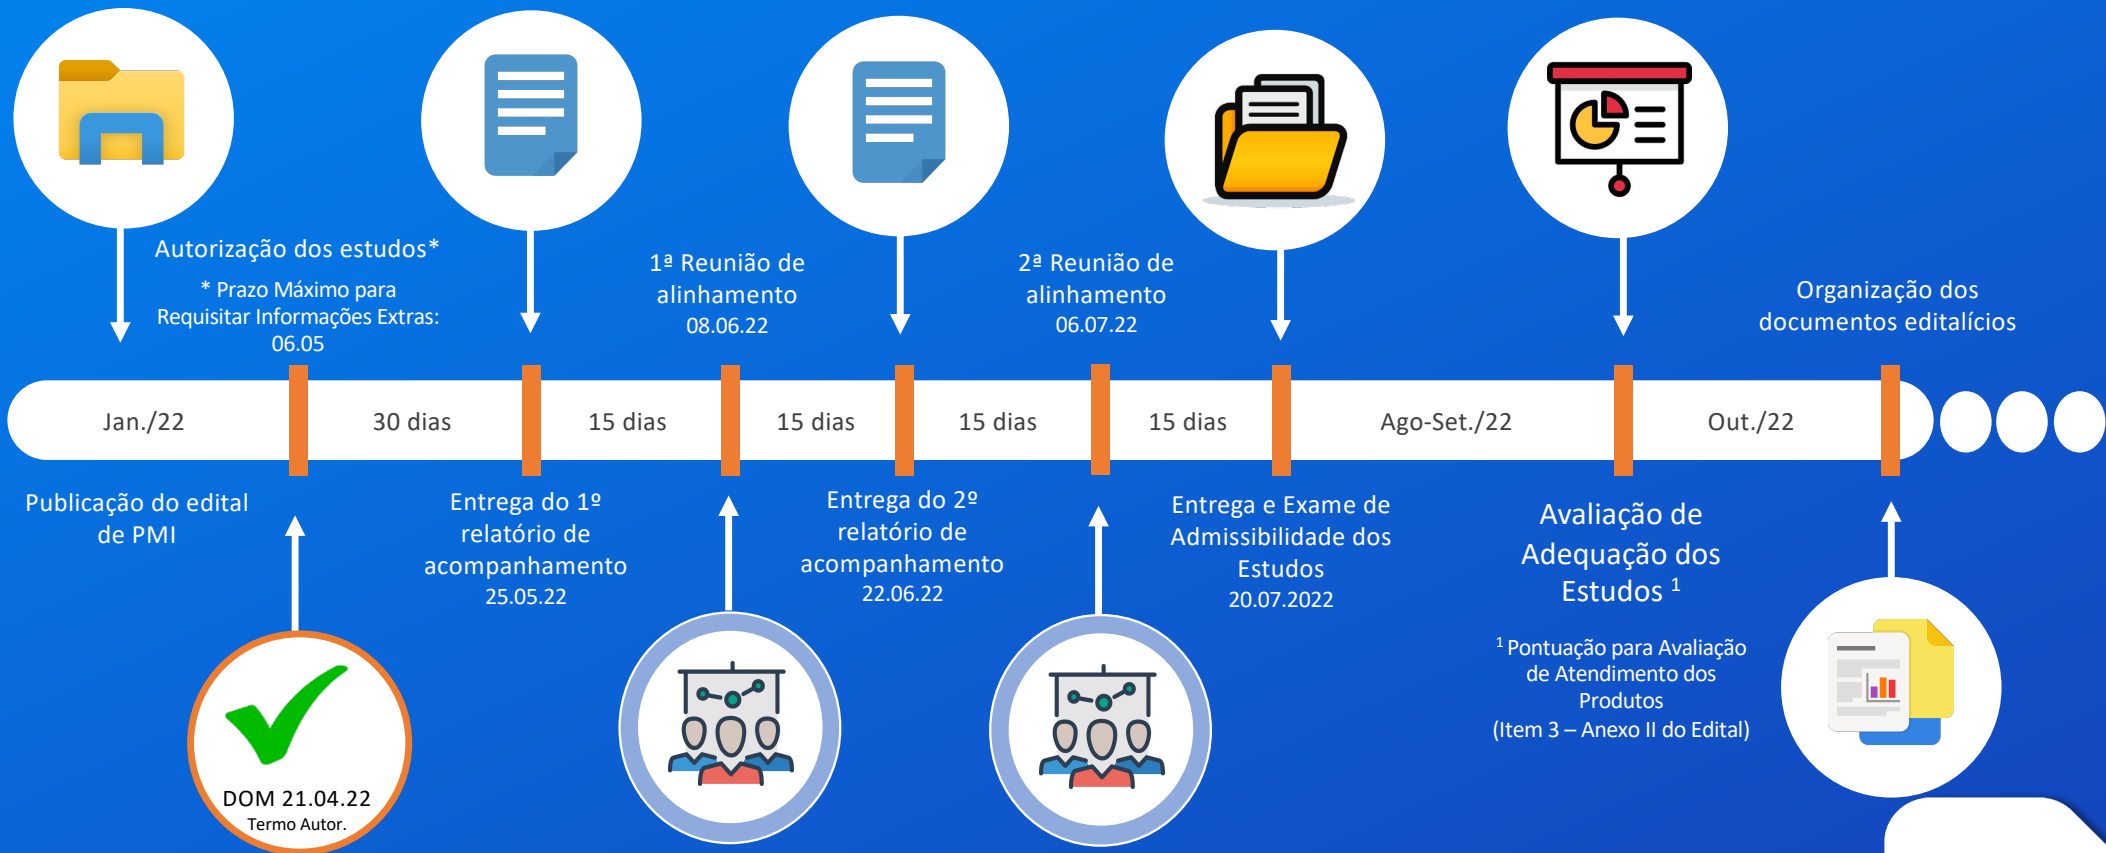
Autorização dos estudos*

* Prazo Máximo para Requisitar Informações Extras: 06.05

1ª Reunião de alinhamento 08.06.22

2ª Reunião de alinhamento 06.07.22

Organização dos documentos editalícios

Jan./22

30 dias

15 dias

15 dias

15 dias

15 dias

Ago-Set./22

Out./22

Publicação do edital de PMI

Entrega do 1º relatório de acompanhamento 25.05.22

Entrega do 2º relatório de acompanhamento 22.06.22

Entrega e Exame de Admissibilidade dos Estudos 20.07.2022

Avaliação de Adequação dos Estudos $^1$

$^1$ Pontuação para Avaliação de Atendimento dos Produtos (Item 3 – Anexo II do Edital)

DOM 21.04.22
Termo Autor.